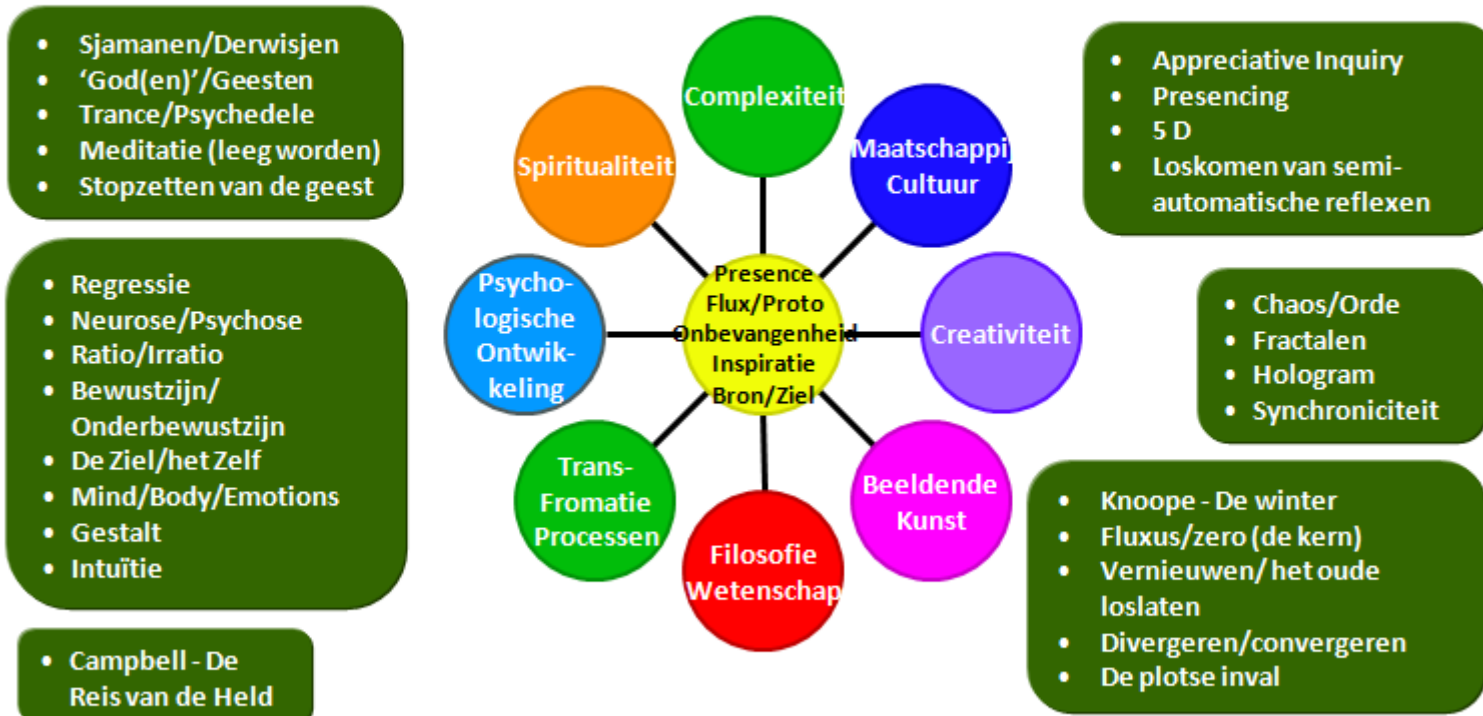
- Sjamanen/Derwisjen
- ‘God(en)’/Geesten
- Trance/Psychedele
- Meditatie (leeg worden)
- Stopzetten van de geest

- Regressie
- Neurose/Psychose
- Ratio/Irratio
- Bewustzijn/ Onderbewustzijn
- De Ziel/het Zelf
- Mind/Body/Emotions
- Gestalt
- Intuïtie

- Campbell - De Reis van de Held

Complexiteit

Spiritualiteit

Maatschappij Cultuur

Psycho-logische Ontwik-keling

Presence Flux/Proto Onbevangenheid Inspiratie Bron/Ziel

Creativiteit

Trans-Fromatie Processen

Filosofie Wetenschap

Beeldende Kunst

- Appreciative Inquiry
- Presencing
- 5 D
- Loskomen van semi-automatische reflexen

- Chaos/Orde
- Fractalen
- Hologram
- Synchroniciteit

- Knoope - De winter
- Fluxus/zero (de kern)
- Vernieuwen/ het oude loslaten
- Divergeren/convergeren
- De plotse inval